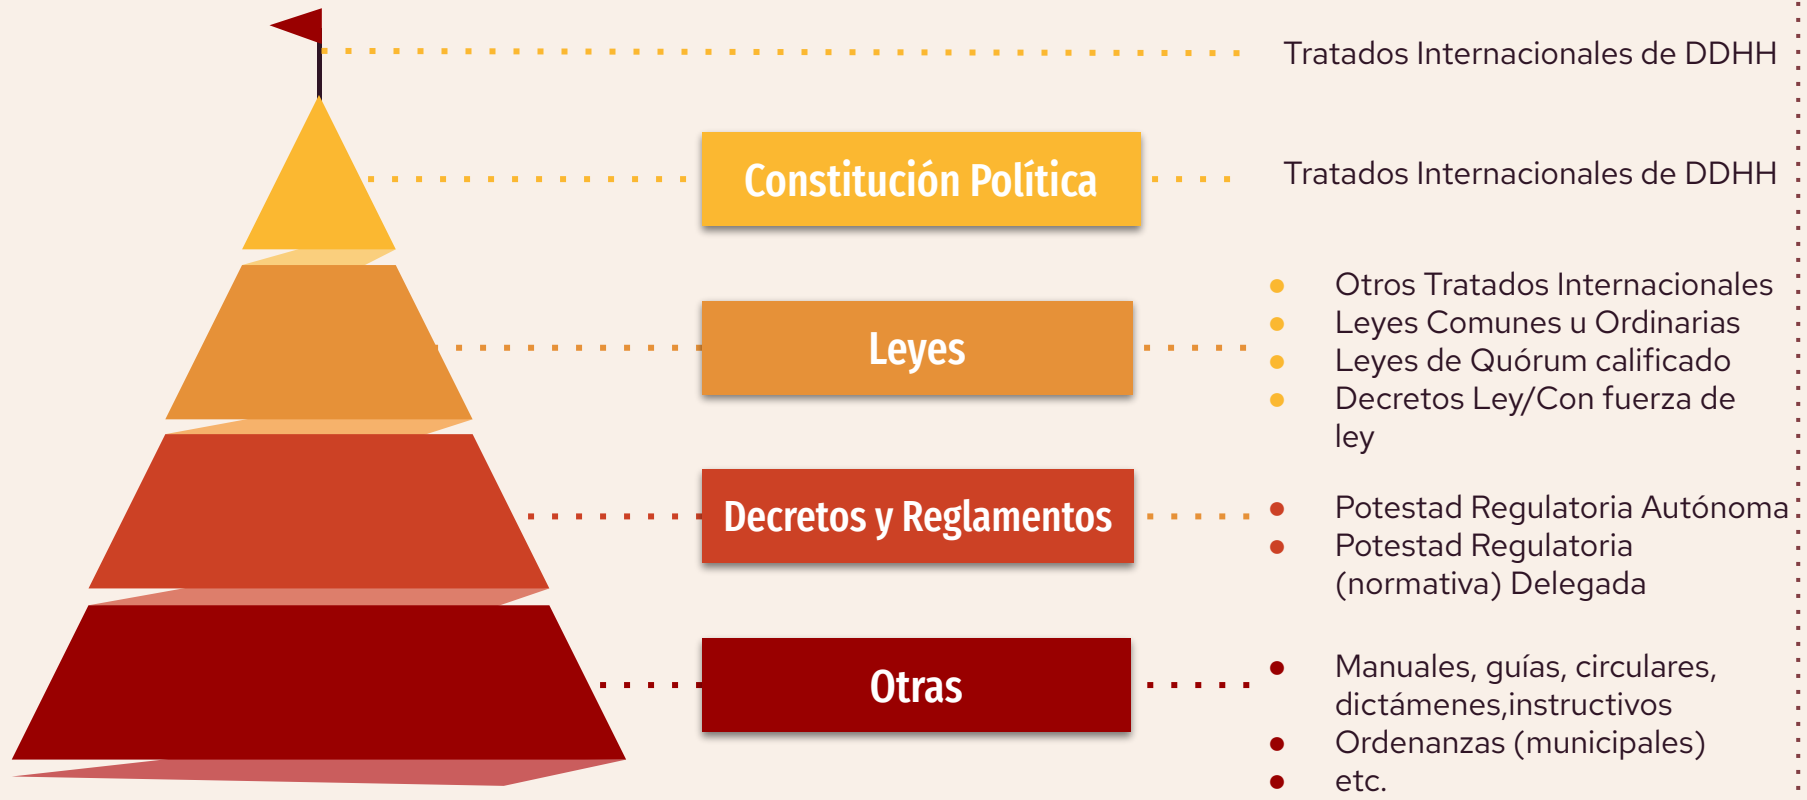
Tratados Internacionales de DDHH

Constitución Política

Tratados Internacionales de DDHH

Leyes

- Otros Tratados Internacionales
- Leyes Comunes u Ordinarias
- Leyes de Quórum calificado
- Decretos Ley/Con fuerza de ley

Decretos y Reglamentos

- Potestad Regulatoria Autónoma
- Potestad Regulatoria (normativa) Delegada

Otras

- Manuales, guías, circulares, dictámenes,instructivos
- Ordenanzas (municipales)
- etc.